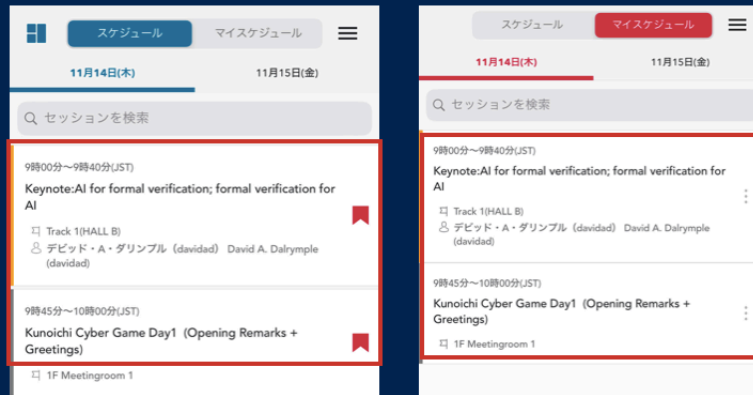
スケジュール マイスケジュール

11月14日(木) 11月15日(金)

セッションを検索

9時00分〜9時40分(JST)

Keynote:AI for formal verification; formal verification for AI

Track 1(HALL B)

デビッド・A・ダリンプル（davidad） David A. Dalrymple (davidad)

9時45分〜10時00分(JST)

Kunoichi Cyber Game Day1 (Opening Remarks + Greetings)

1F Meetingroom 1

スケジュール マイスケジュール

11月14日(木) 11月15日(金)

セッションを検索

9時00分〜9時40分(JST)

Keynote:AI for formal verification; formal verification for AI

Track 1(HALL B)

デビッド・A・ダリンプル（davidad） David A. Dalrymple (davidad)

9時45分〜10時00分(JST)

Kunoichi Cyber Game Day1 (Opening Remarks + Greetings)

1F Meetingroom 1